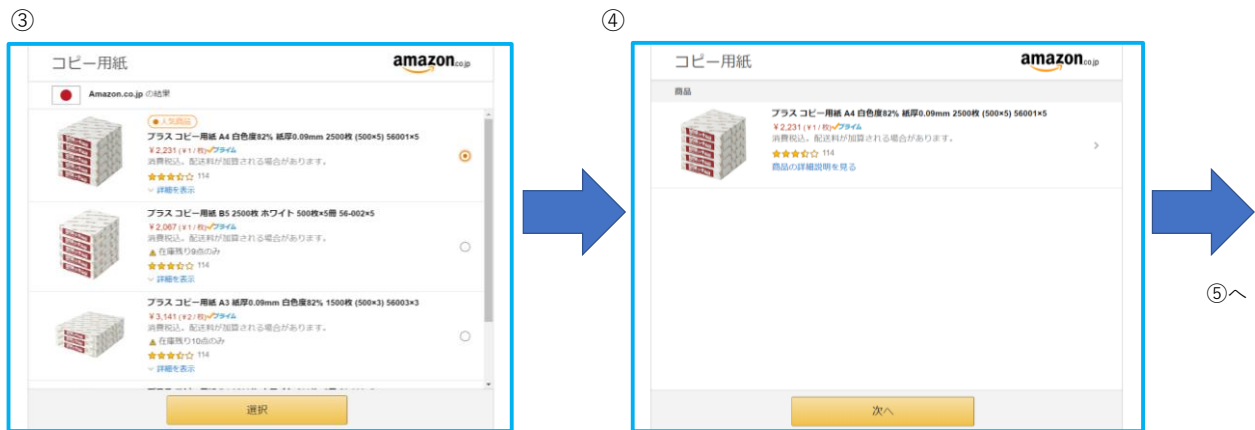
③

コピー用紙

amazon.co.jp

Amazon.co.jp の結果

人気商品

プラス コピー用紙 A4 白色度82% 紙厚0.09mm 2500枚 (500×5) 56001×5

￥2,231 (￥1 / 枚) プライム

消費税込。配送料が加算される場合があります。

114

詳細を表示

プラス コピー用紙 B5 2500枚 ホワイト 500枚×5冊 56-002×5

￥2,007 (￥1 / 枚) プライム

消費税込。配送料が加算される場合があります。

在庫残り9点のみ

114

詳細を表示

プラス コピー用紙 A3 紙厚0.09mm 白色度82% 1500枚 (500×3) 56003×3

￥3,141 (￥2 / 枚) プライム

消費税込。配送料が加算される場合があります。

在庫残り10点のみ

114

詳細を表示

選択

④

コピー用紙

amazon.co.jp

商品

プラス コピー用紙 A4 白色度82% 紙厚0.09mm 2500枚 (500×5) 56001×5

￥2,231 (￥1 / 枚) プライム

消費税込。配送料が加算される場合があります。

114

商品の詳細説明を見る

次へ

⑤へ